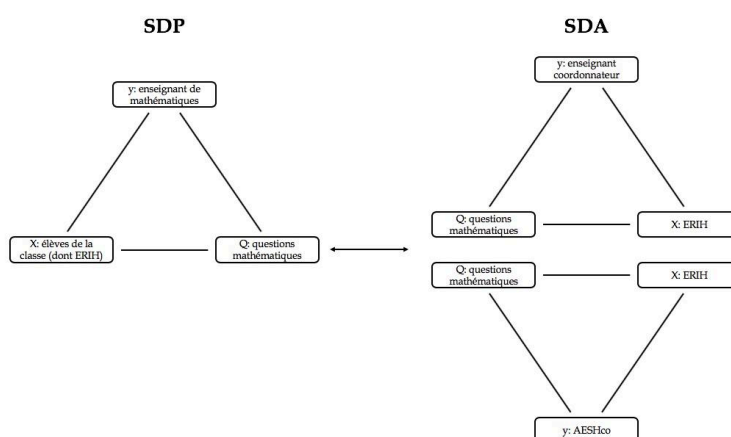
SDP

y: enseignant de mathématiques

X: élèves de la classe (dont ERIH)

Q: questions mathématiques

SDA

y: enseignant coordonnateur

Q: questions mathématiques

X: ERIH

Q: questions mathématiques

X: ERIH

y: AESHco